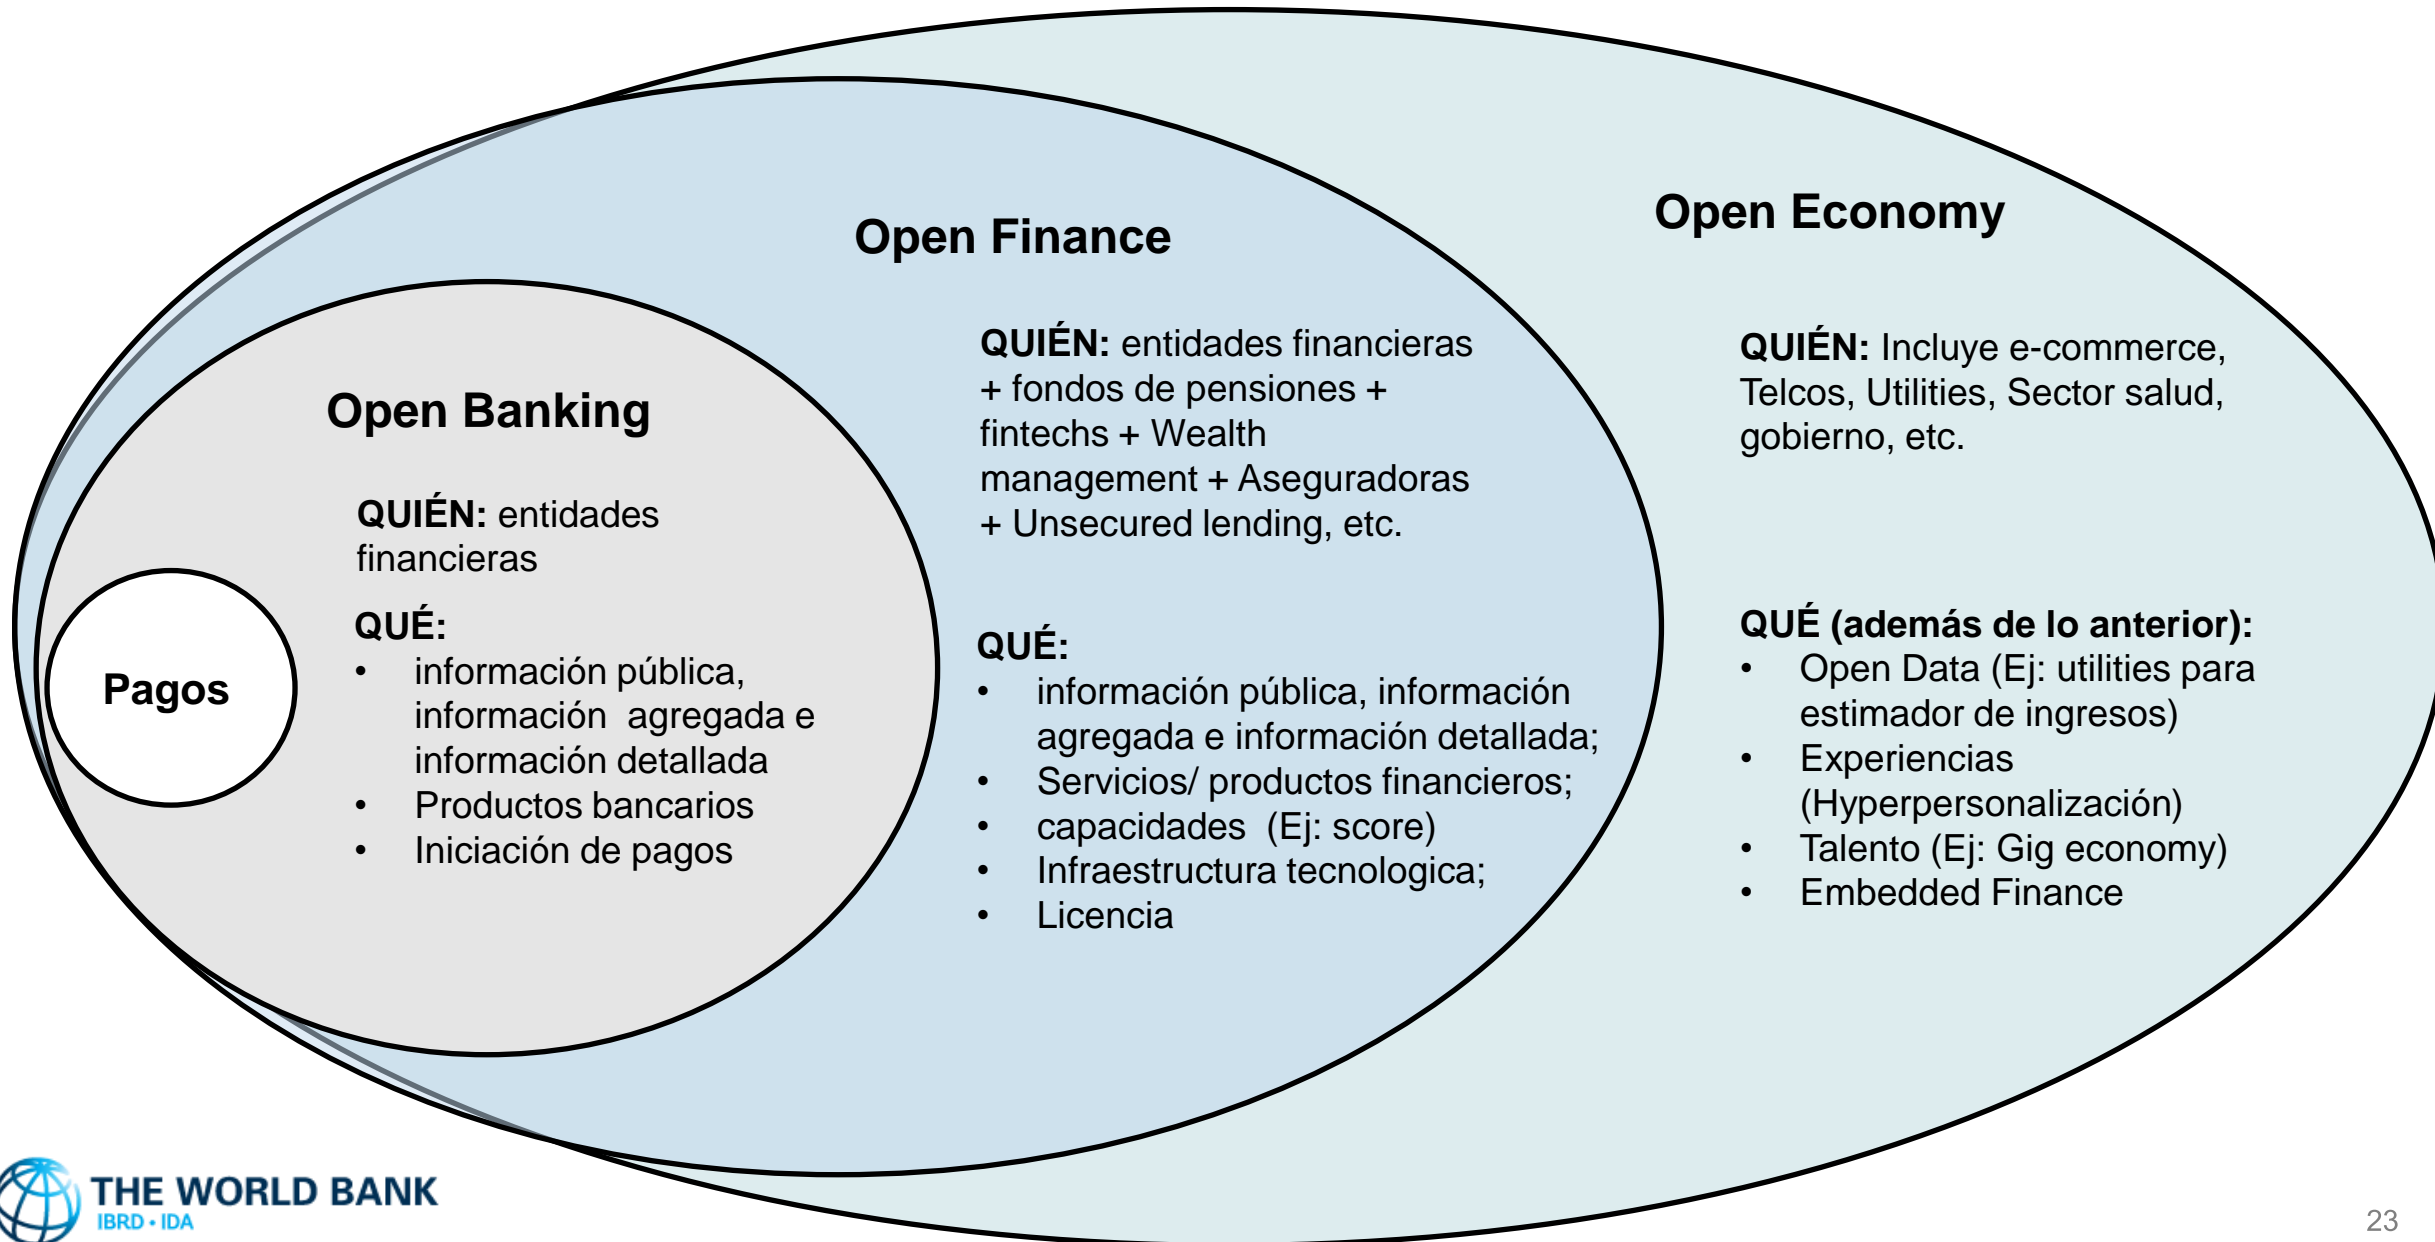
Open Finance

Open Economy

Open Banking

QUIÉN: entidades financieras

Pagos

QUÉ:

- información pública, información agregada e información detallada
- Productos bancarios
- Iniciación de pagos

QUIÉN: entidades financieras + fondos de pensiones + fintechs + Wealth management + Aseguradoras + Unsecured lending, etc.

QUÉ:

- información pública, información agregada e información detallada;
- Servicios/ productos financieros;
- capacidades (Ej: score)
- Infraestructura tecnologica;
- Licencia

QUIÉN: Incluye e-commerce, Telcos, Utilities, Sector salud, gobierno, etc.

QUÉ (además de lo anterior):

- Open Data (Ej: utilities para estimador de ingresos)
- Experiencias (Hyperpersonalización)
- Talento (Ej: Gig economy)
- Embedded Finance

THE WORLD BANK
IBRD • IDA

23